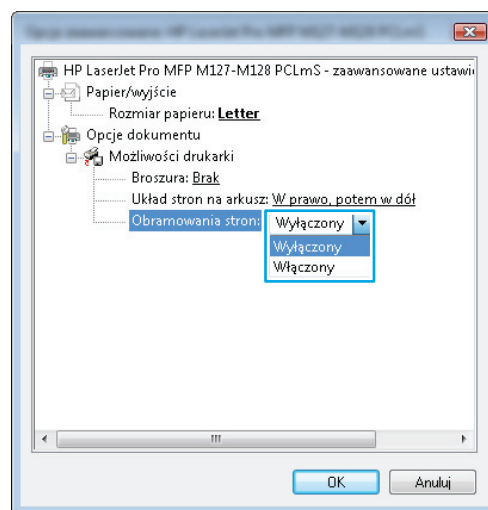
HP LaserJet Pro MFP M127-M128 PCLmS - zaawansowane ustawi
Papier/wyjście
Rozmiar papieru: Letter
Opcje dokumentu
Możliwości drukarki
Broszura: Brak
Układ stron na arkusz: W prawo, potem w dół
Obramowania stron: Wyłączony
Wyłączony
Włączony
III
OK
Anuluj